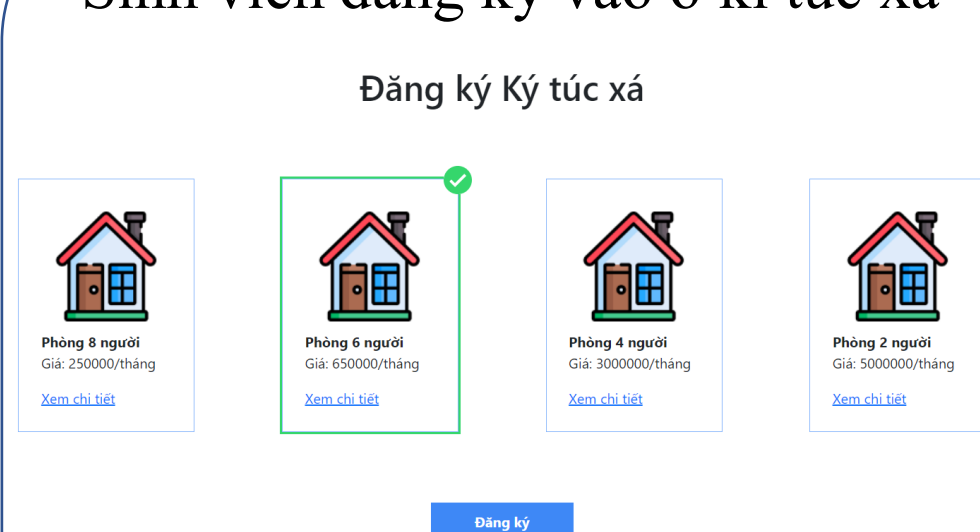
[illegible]

Đăng ký Ký túc xá

Phòng 8 người
Giá: 250000/tháng
Xem chi tiết

Phòng 6 người
Giá: 650000/tháng
Xem chi tiết

Phòng 4 người
Giá: 3000000/tháng
Xem chi tiết

Phòng 2 người
Giá: 5000000/tháng
Xem chi tiết

Đăng ký